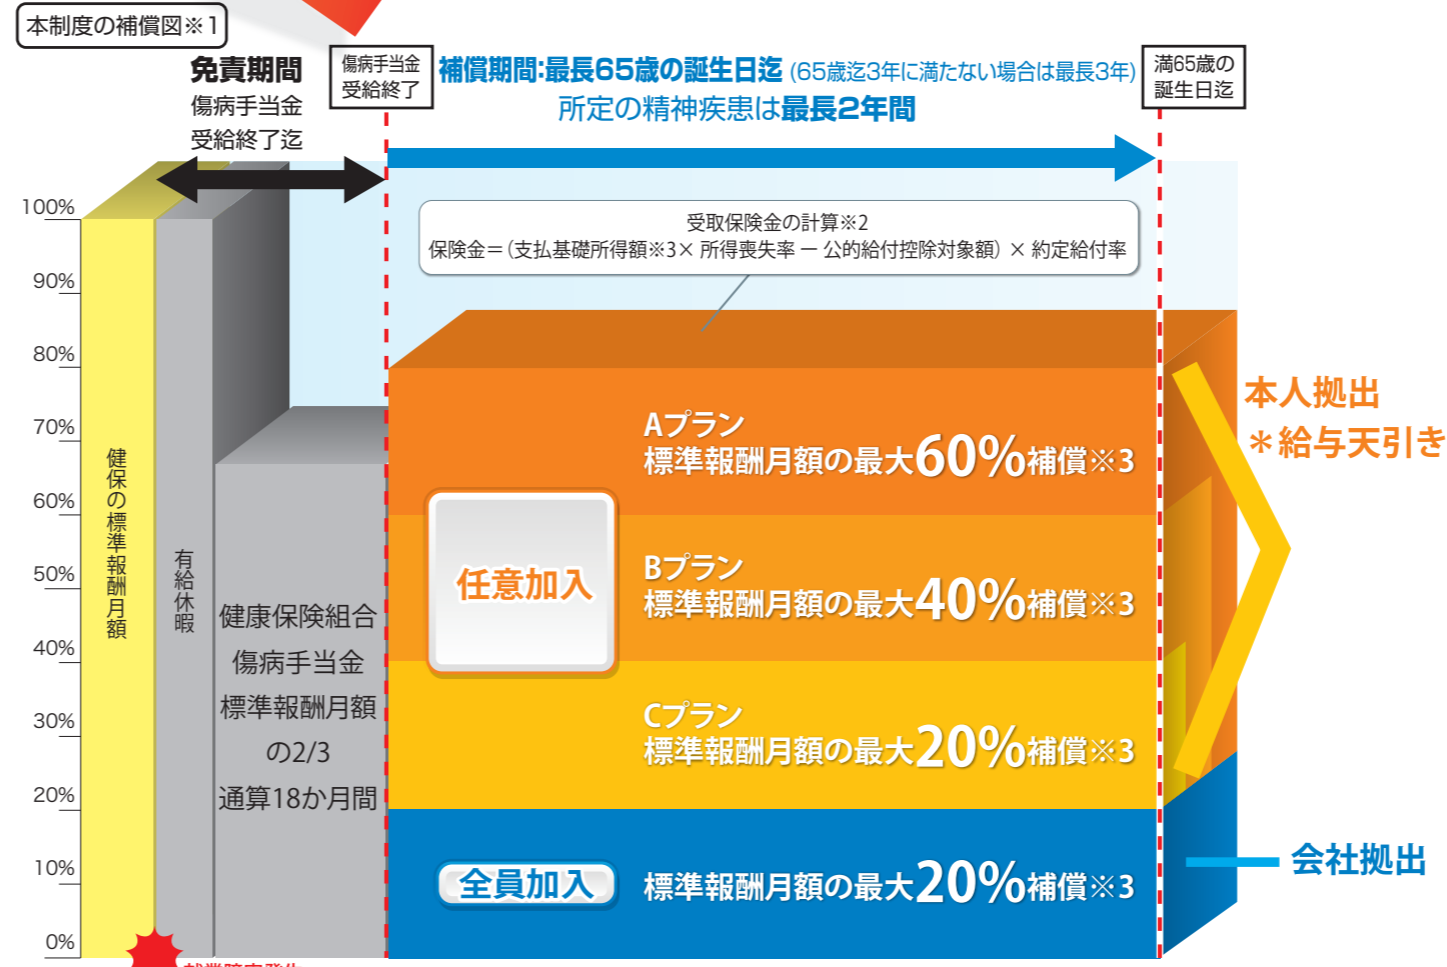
本制度の補償図※1

免責期間
傷病手当金
受給終了迄

傷病手当金
受給終了

補償期間:最長65歳の誕生日迄 (65歳迄3年に満たない場合は最長3年)
所定の精神疾患は最長2年間

満65歳の
誕生日迄

100%
90%
80%
70%
60%
50%
40%
30%
20%
10%
0%

健保の標準報酬月額

有給休暇

健康保険組合
傷病手当金
標準報酬月額
の2/3
通算18か月間

受取保険金の計算※2
保険金=(支払基礎所得額※3× 所得喪失率 ー 公的給付控除対象額) × 約定給付率

任意加入

Aプラン
標準報酬月額の最大60%補償※3

Bプラン
標準報酬月額の最大40%補償※3

Cプラン
標準報酬月額の最大20%補償※3

全員加入

標準報酬月額の最大20%補償※3

本人拠出
＊給与天引き

会社拠出

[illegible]